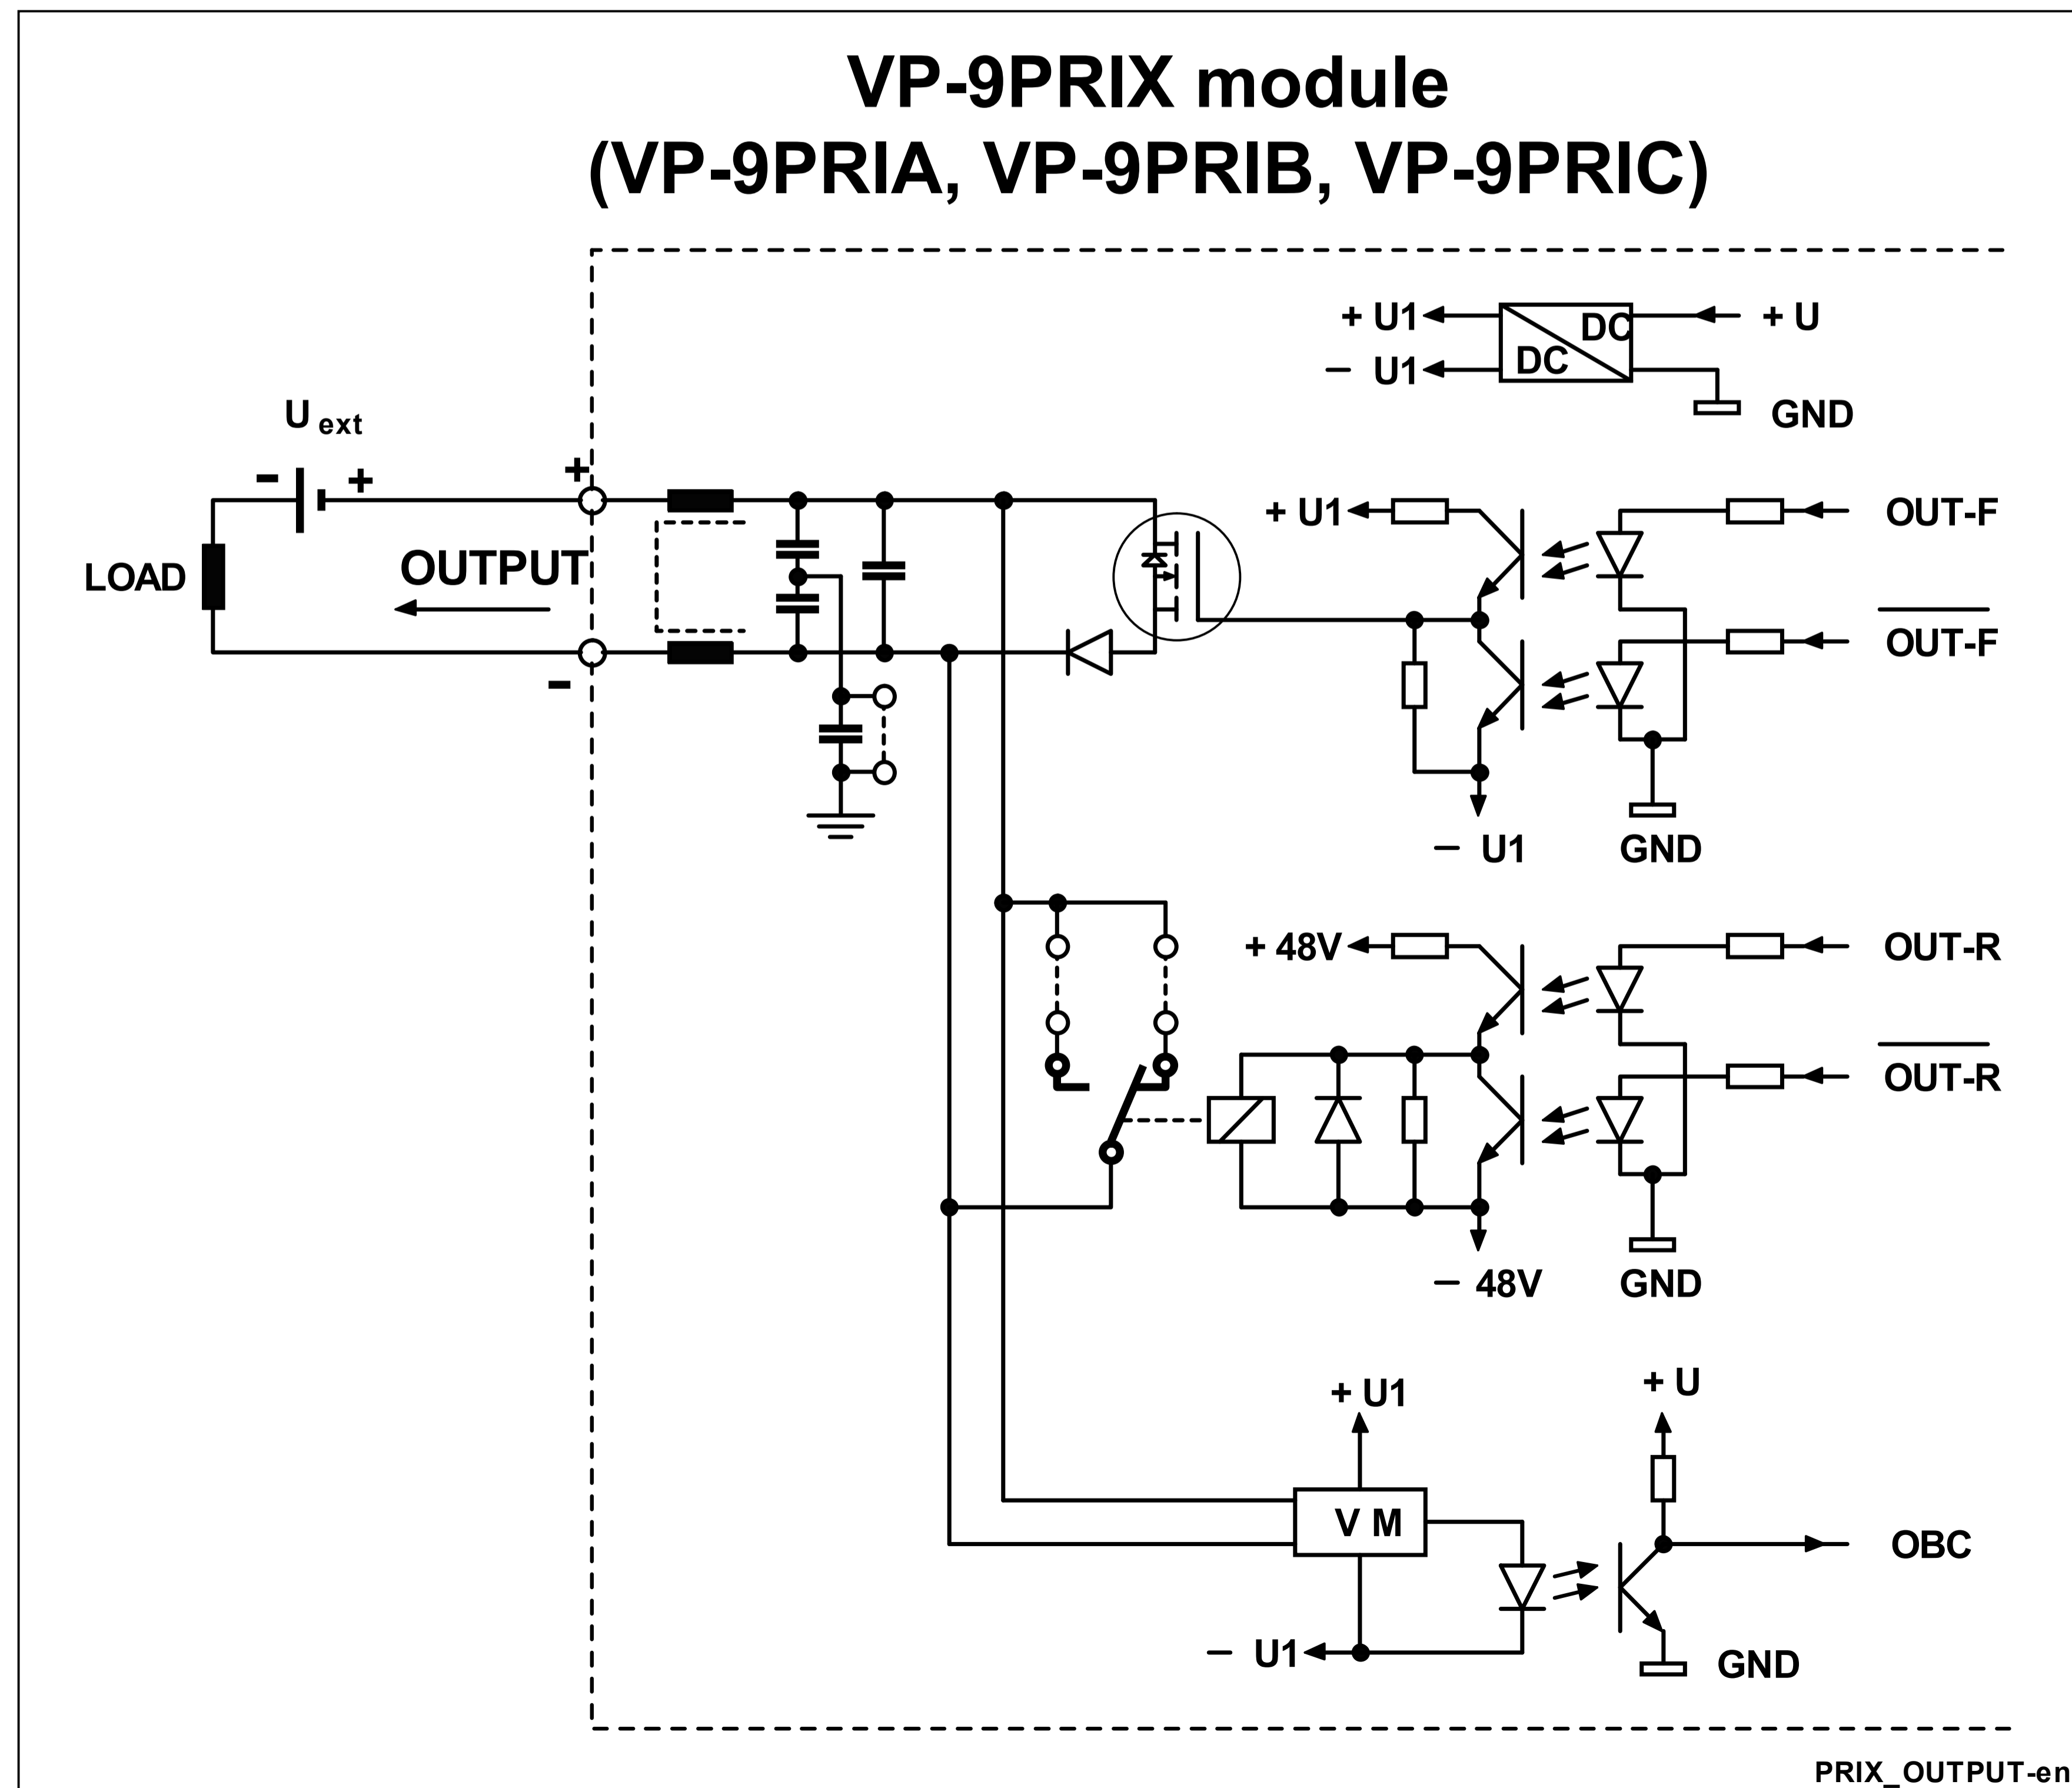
VP-9PRIX module
(VP-9PRIA, VP-9PRIB, VP-9PRIC)

+ U1
− U1
DC
DC
+ U
GND

$U_{ext}$
- +
+
LOAD
OUTPUT
-

+ U1
OUT-F
$\overline{\text{OUT-F}}$
− U1
GND

+ 48V
OUT-R
$\overline{\text{OUT-R}}$
− 48V
GND

+ U1
+ U
V M
OBC
− U1
GND

PRIX_OUTPUT-en